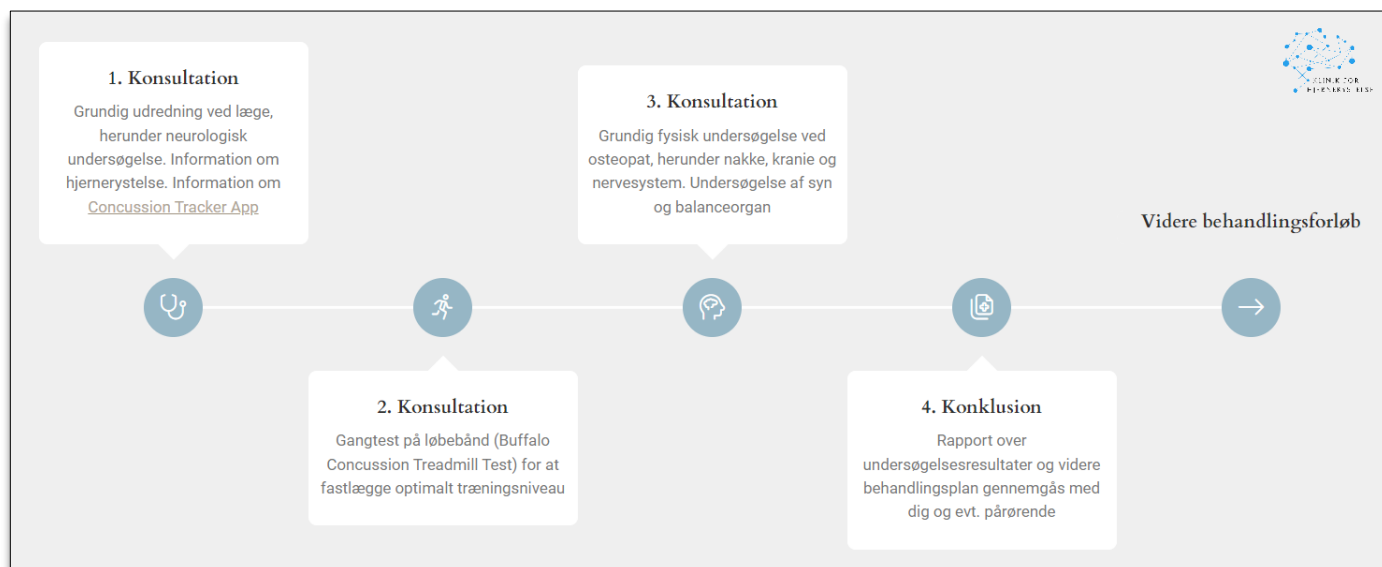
KLINIK FOR HJERNERYSTELSE

1. Konsultation

Grundig udredning ved læge, herunder neurologisk undersøgelse. Information om hjernerystelse. Information om Concussion Tracker App

3. Konsultation

Grundig fysisk undersøgelse ved osteopat, herunder nakke, kranie og nervesystem. Undersøgelse af syn og balanceorgan

Videre behandlingsforløb

2. Konsultation

Gangtest på løbebånd (Buffalo Concussion Treadmill Test) for at fastlægge optimalt træningsniveau

4. Konklusion

Rapport over undersøgelsesresultater og videre behandlingsplan gennemgås med dig og evt. pårørende